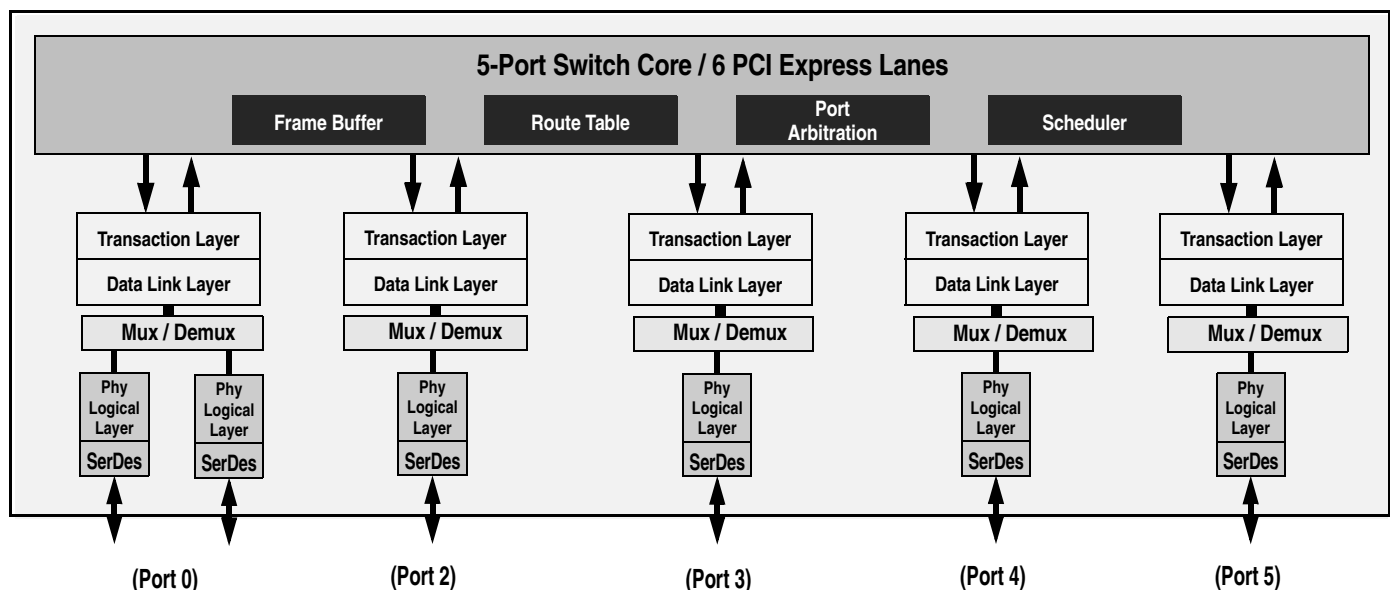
5-Port Switch Core / 6 PCI Express Lanes

Frame Buffer

Route Table

Port Arbitration

Scheduler

Transaction Layer
Data Link Layer
Mux / Demux
Phy Logical Layer
SerDes
Phy Logical Layer
SerDes

Transaction Layer
Data Link Layer
Mux / Demux
Phy Logical Layer
SerDes

Transaction Layer
Data Link Layer
Mux / Demux
Phy Logical Layer
SerDes

Transaction Layer
Data Link Layer
Mux / Demux
Phy Logical Layer
SerDes

Transaction Layer
Data Link Layer
Mux / Demux
Phy Logical Layer
SerDes

(Port 0)

(Port 2)

(Port 3)

(Port 4)

(Port 5)